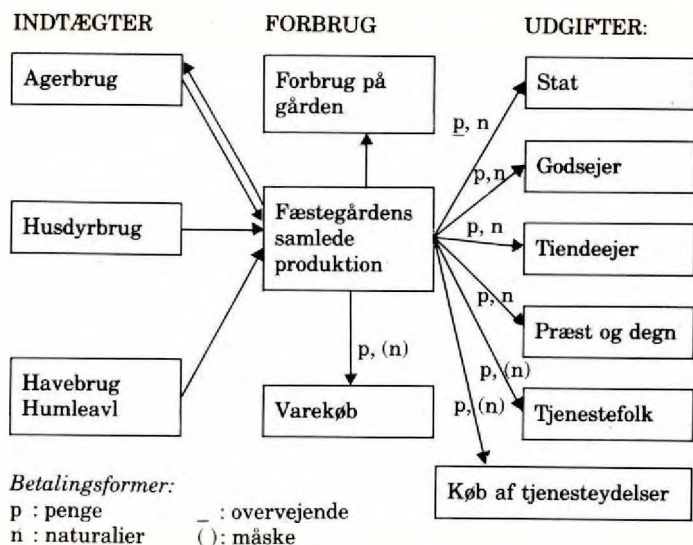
INDTÆGTER

FORBRUG

UDGIFTER:

Agerbrug

Husdyrbrug

Havebrug
Humleavl

Forbrug på gården

Fæstegårdens samlede produktion

p, (n)

Varekøb

p, n

Stat

p, n

Godsejer

p, n

Tiendeejer

p, n

Præst og degn

p, (n)

Tjenestefolk

p, (n)

Køb af tjenesteydelser

Betalingsformer:
p : penge
n : naturalier
_ : overvejende
( ): måske